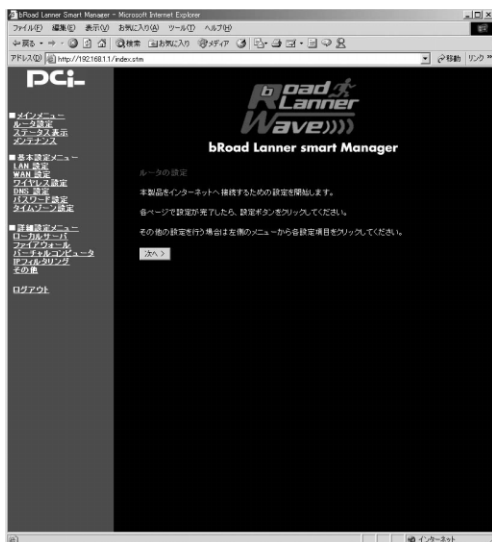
bRoad Lanner Smart Manager - Microsoft Internet Explorer

ファイル(F) 編集(E) 表示(V) お気に入り(A) ツール(T) ヘルプ(H)

戻る 検索 お気に入り メディア

アドレス(D) http://192.168.1.1/index.stm

移動 リンク

PCi

■メインメニュー
ルータ設定
ステータス表示
メンテナンス

■基本設定メニュー
LAN 設定
WAN 設定
ワイヤレス設定
DNS 設定
パスワード設定
タイムゾーン設定

■詳細設定メニュー
ローカルサーバ
ファイアウォール
バーチャルコンピュータ
IPフィルタリング
その他

ログアウト

bRoad Lanner Wave

bRoad Lanner smart Manager

ルータの設定

本製品をインターネットへ接続するための設定を開始します。

各ページで設定が完了したら、設定ボタンをクリックしてください。

その他の設定を行う場合は左側のメニューから各設定項目をクリックしてください。

次へ >

インターネット